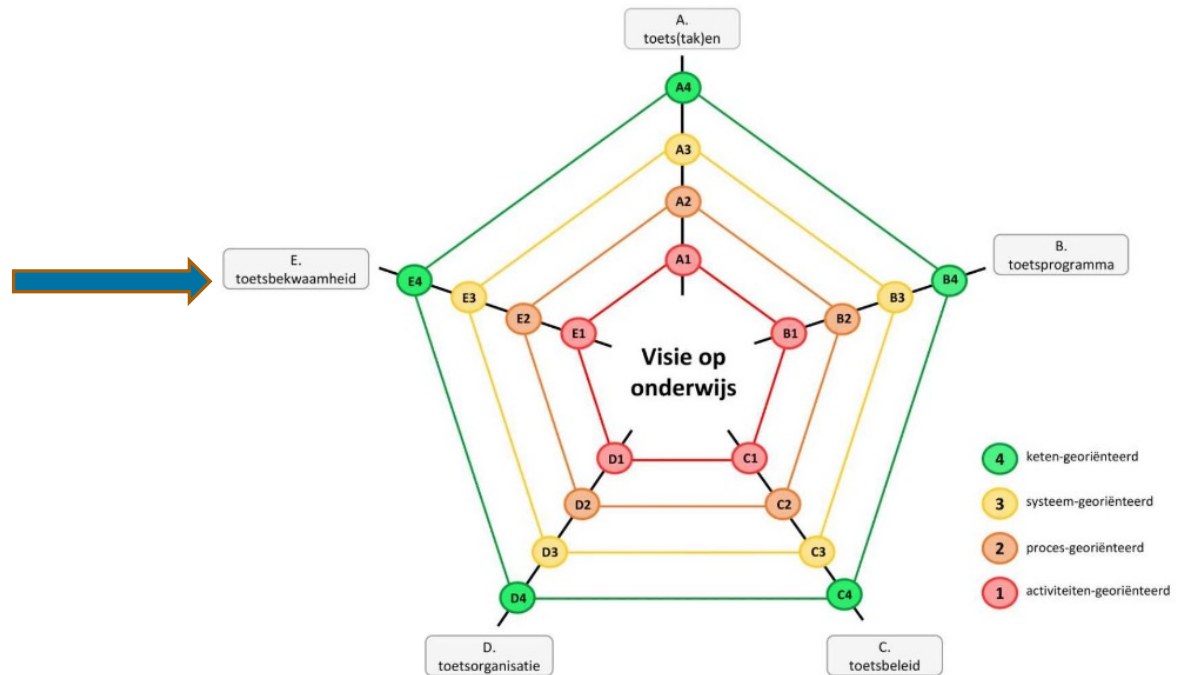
A.
toets(tak)en

A4

A3

A2

A1

E.
toetsbekwaamheid

E4

E3

E2

E1

B.
toetsprogramma

B4

B3

B2

B1

Visie op onderwijs

D1

C1

D2

C2

D3

C3

D4

C4

D.
toetsorganisatie

C.
toetsbeleid

4 keten-georiënteerd

3 systeem-georiënteerd

2 proces-georiënteerd

1 activiteiten-georiënteerd